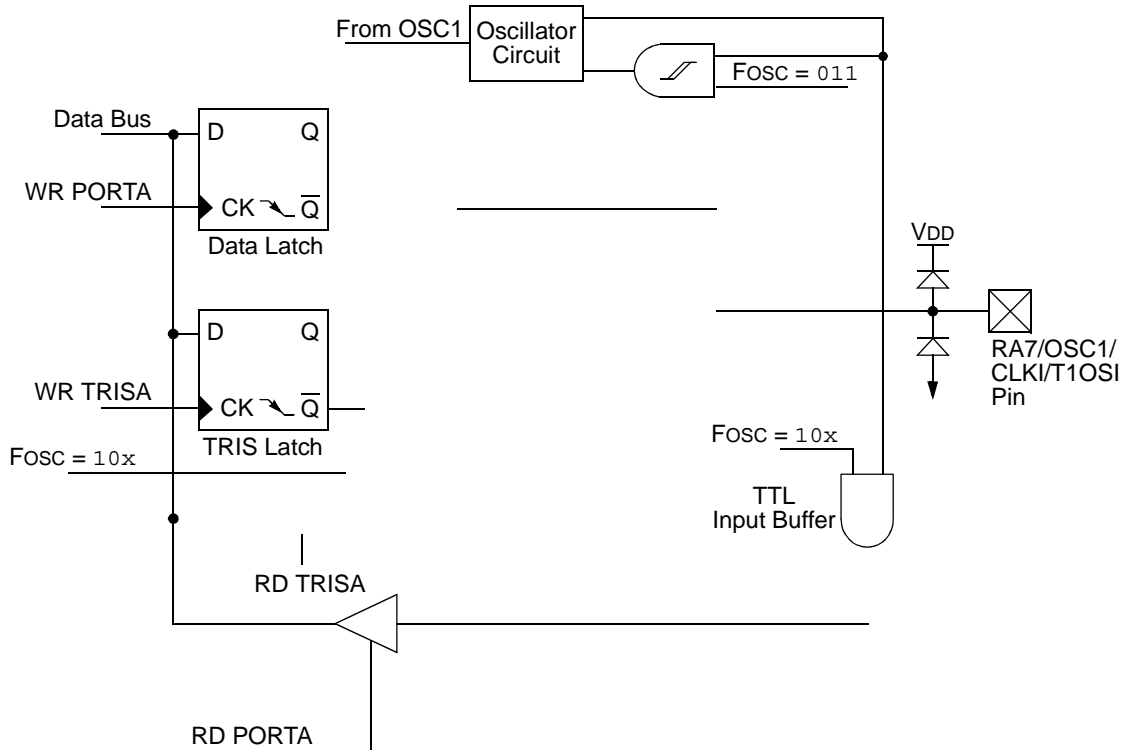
From OSC1

Oscillator Circuit

FOSC = 011

Data Bus

D

Q

WR PORTA

CK

$\overline{Q}$

Data Latch

VDD

D

Q

RA7/OSC1/ CLKI/T1OSI Pin

WR TRISA

CK

$\overline{Q}$

TRIS Latch

FOSC = 10x

FOSC = 10x

TTL Input Buffer

RD TRISA

RD PORTA